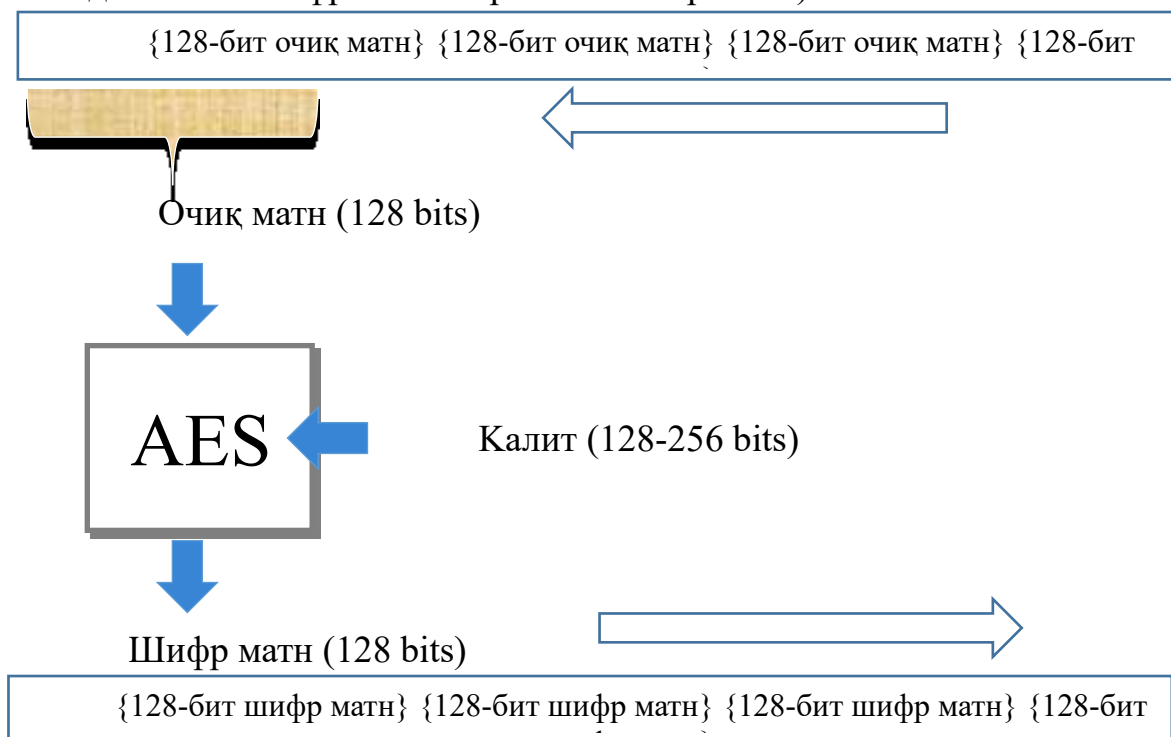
{128-бит очиқ матн} {128-бит очиқ матн} {128-бит очиқ матн} {128-бит

Очиқ матн (128 bits)

AES

Калит (128-256 bits)

Шифр матн (128 bits)

{128-бит шифр матн} {128-бит шифр матн} {128-бит шифр матн} {128-бит